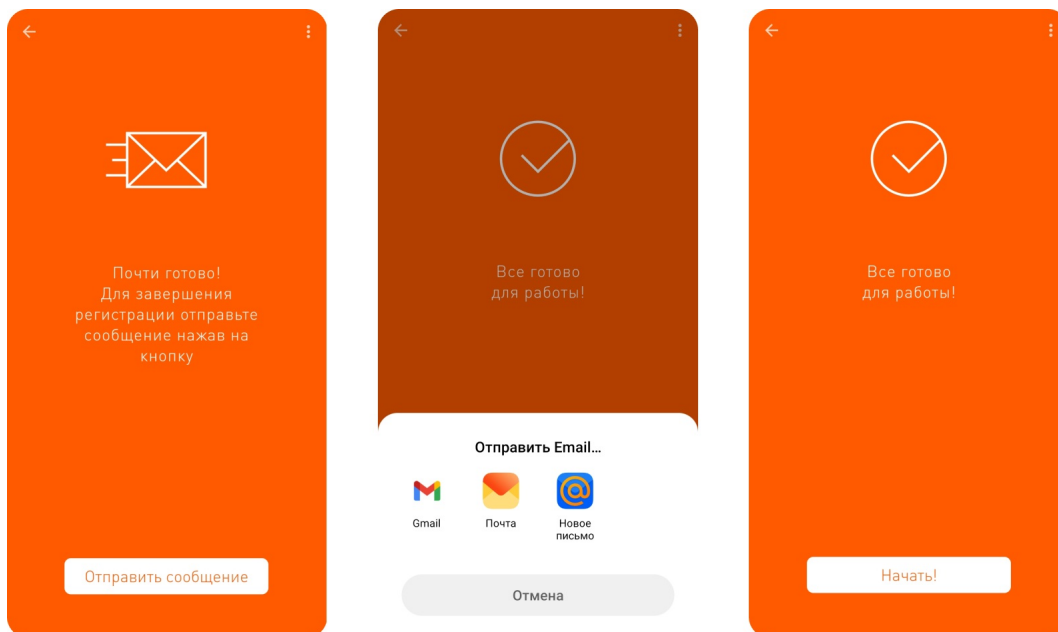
Почти готово!
Для завершения регистрации отправьте сообщение нажав на кнопку

Отправить сообщение

Все готово
для работы!

Отправить Email...

Gmail

Почта

Новое письмо

Отмена

Все готово
для работы!

Начать!